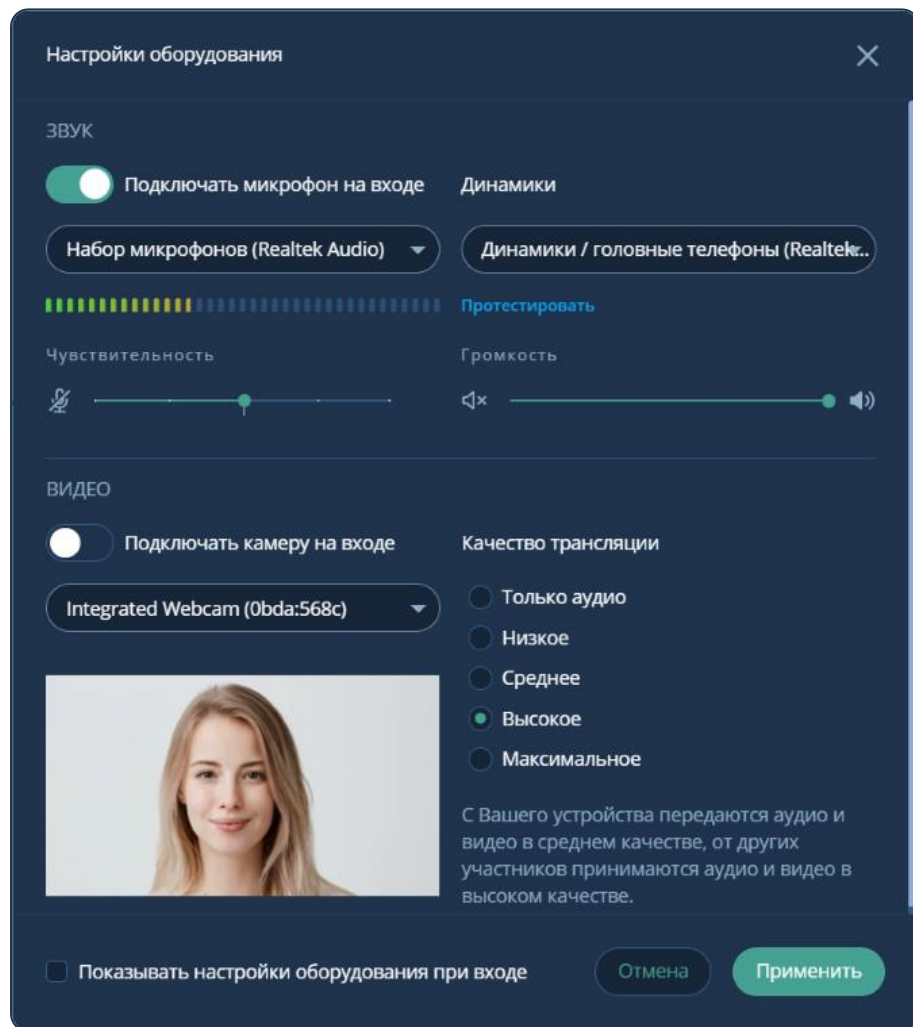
Настройки оборудования

ЗВУК

Подключать микрофон на входе

Динамики

Набор микрофонов (Realtek Audio)

Динамики / головные телефоны (Realtek...

Протестировать

Чувствительность

Громкость

ВИДЕО

Подключать камеру на входе

Качество трансляции

Integrated Webcam (0bda:568c)

Только аудио

Низкое

Среднее

Высокое

Максимальное

С Вашего устройства передаются аудио и видео в среднем качестве, от других участников принимаются аудио и видео в высоком качестве.

Показывать настройки оборудования при входе

Отмена

Применить